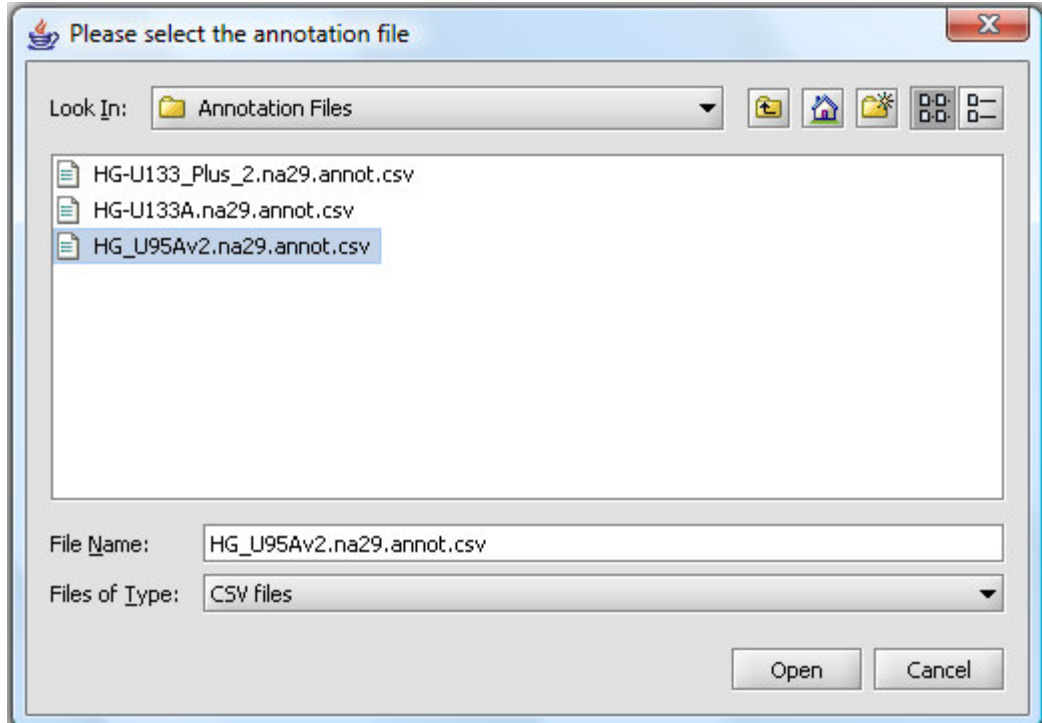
Please select the annotation file

Look In: Annotation Files

HG-U133_Plus_2.na29.annot.csv
HG-U133A.na29.annot.csv
HG_U95Av2.na29.annot.csv

File Name: HG_U95Av2.na29.annot.csv
Files of Type: CSV files

Open
Cancel